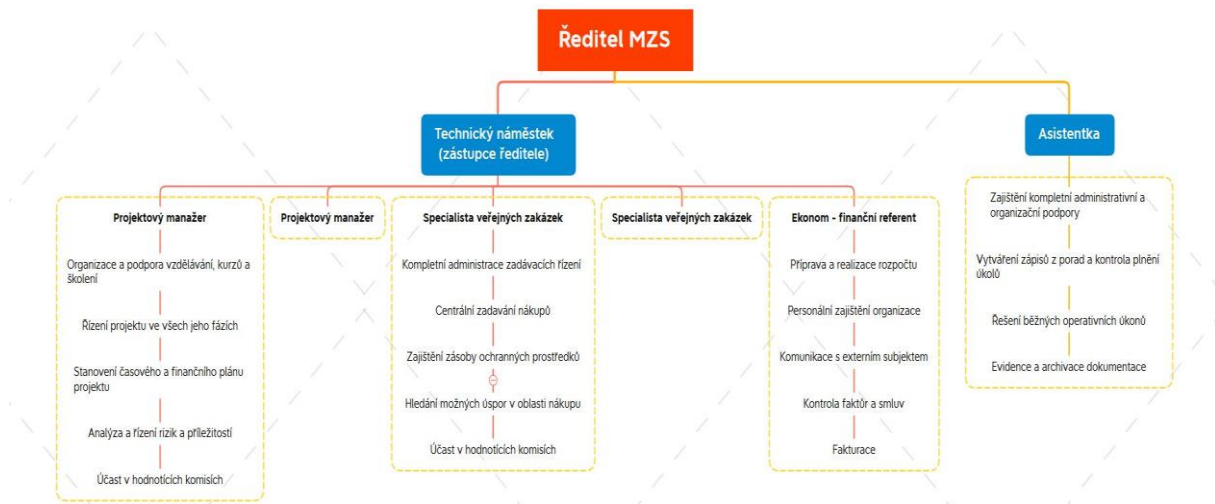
Ředitel MZS

Technický náměstek (zástupce ředitele)

Asistentka

Projektový manažer

Organizace a podpora vzdělávání, kurzů a školení

Řízení projektu ve všech jeho fázích

Stanovení časového a finančního plánu projektu

Analýza a řízení rizik a příležitostí

Účast v hodnotících komisích

Projektový manažer

Specialista veřejných zakázek

Kompletní administrace zadávacích řízení

Centrální zadávání nákupů

Zajištění zásoby ochranných prostředků

Hledání možných úspor v oblasti nákupu

Účast v hodnotících komisích

Specialista veřejných zakázek

Ekonom - finanční referent

Příprava a realizace rozpočtu

Personální zajištění organizace

Komunikace s externím subjektem

Kontrola faktůr a smluv

Fakturace

Zajištění kompletní administrativní a organizační podpory

Vytváření zápisů z porad a kontrola plnění úkolů

Řešení běžných operativních úkonů

Evidence a archivace dokumentace